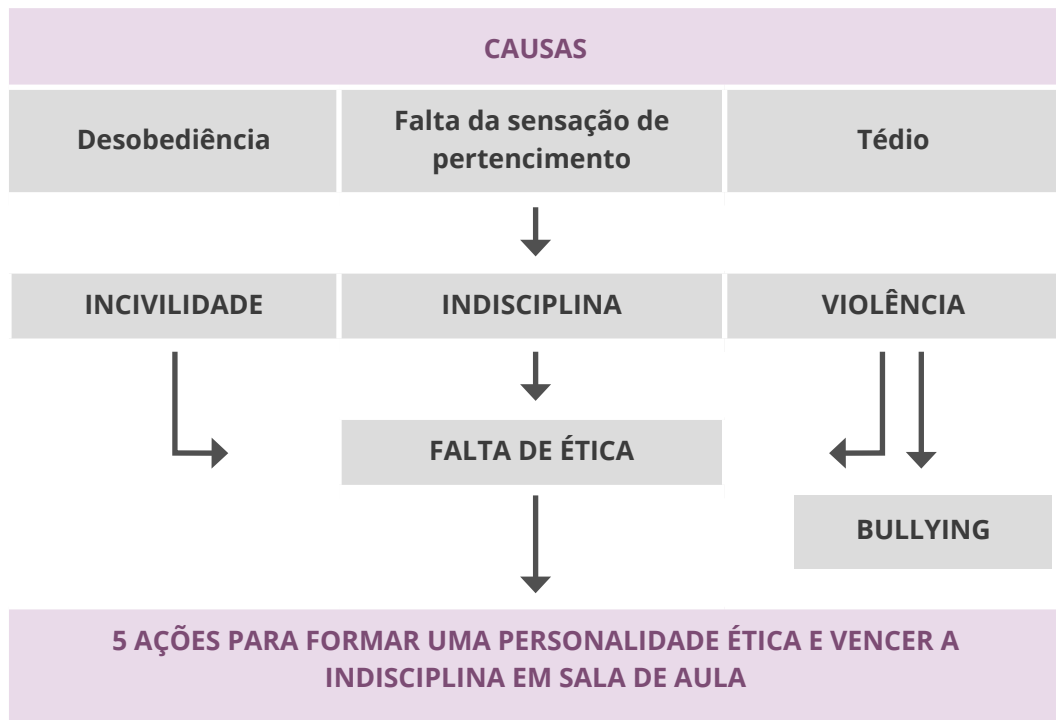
CAUSAS

Desobediência

Falta da sensação de pertencimento

Tédio

INCIVILIDADE

INDISCIPLINA

VIOLÊNCIA

FALTA DE ÉTICA

BULLYING

5 AÇÕES PARA FORMAR UMA PERSONALIDADE ÉTICA E VENCER A INDISCIPLINA EM SALA DE AULA